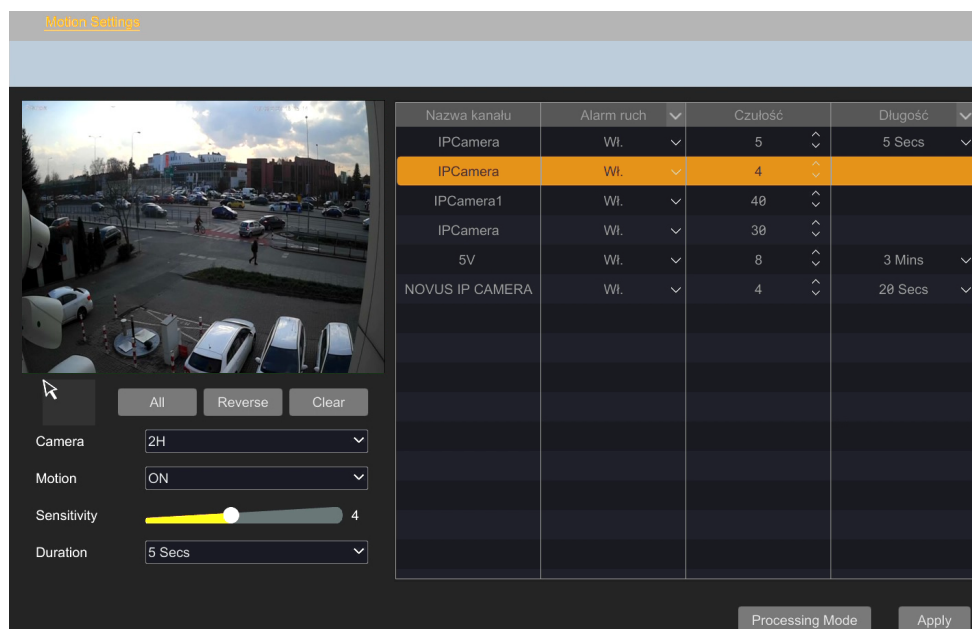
Motion Settings

All Reverse Clear

Camera 2H

Motion ON

Sensitivity 4

Duration 5 Secs

| Nazwa kanału | Alarm ruch | Czułość | Długość |
|---|---|---|---|
| IPCamera | Wł. | 5 | 5 Secs |
| IPCamera | Wł. | 4 | |
| IPCamera1 | Wł. | 40 | |
| IPCamera | Wł. | 30 | |
| 5V | Wł. | 8 | 3 Mins |
| NOVUS IP CAMERA | Wł. | 4 | 20 Secs |

Processing Mode Apply